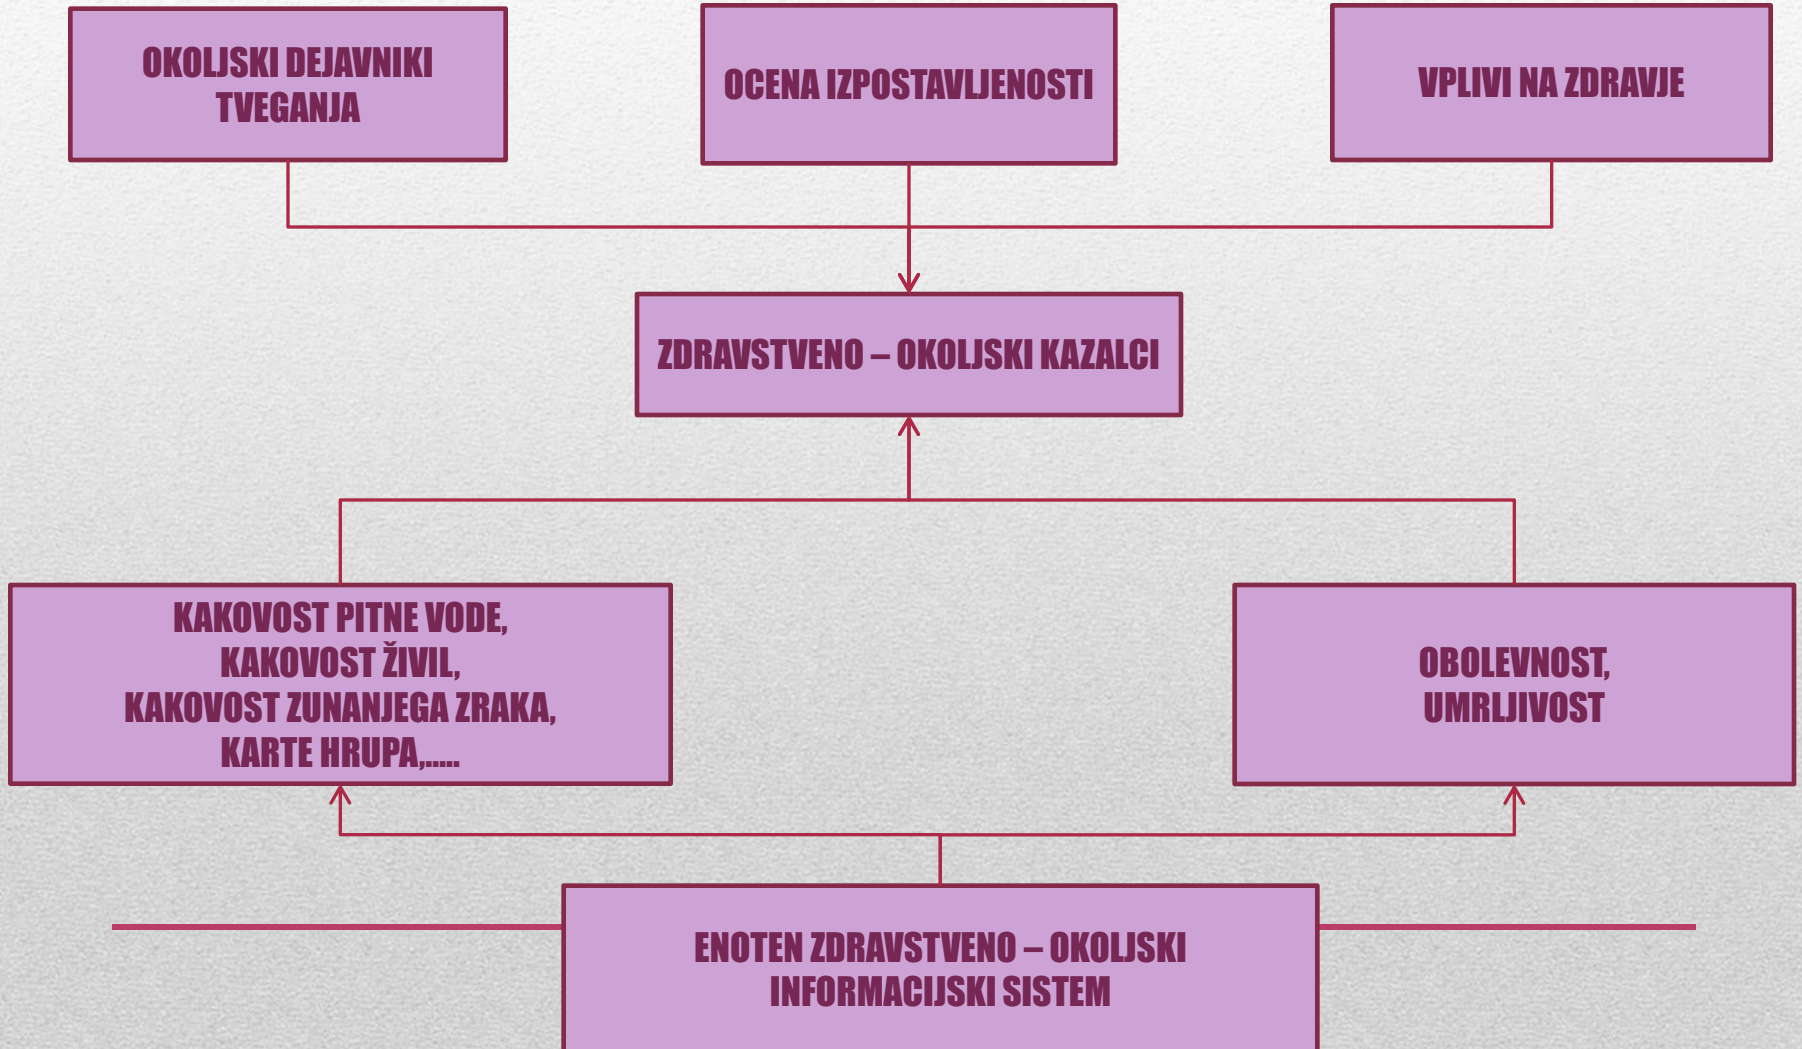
OKOLJSKI DEJAVNIKI TVEGANJA

OCENA IZPOSTAVLJENOSTI

VPLIVI NA ZDRAVJE

ZDRAVSTVENO – OKOLJSKI KAZALCI

KAKOVOST PITNE VODE,
KAKOVOST ŽIVIL,
KAKOVOST ZUNANJEGA ZRAKA,
KARTE HRUPA,.....

OBOLEVNOST,
UMRLJIVOST

ENOTEN ZDRAVSTVENO – OKOLJSKI INFORMACIJSKI SISTEM